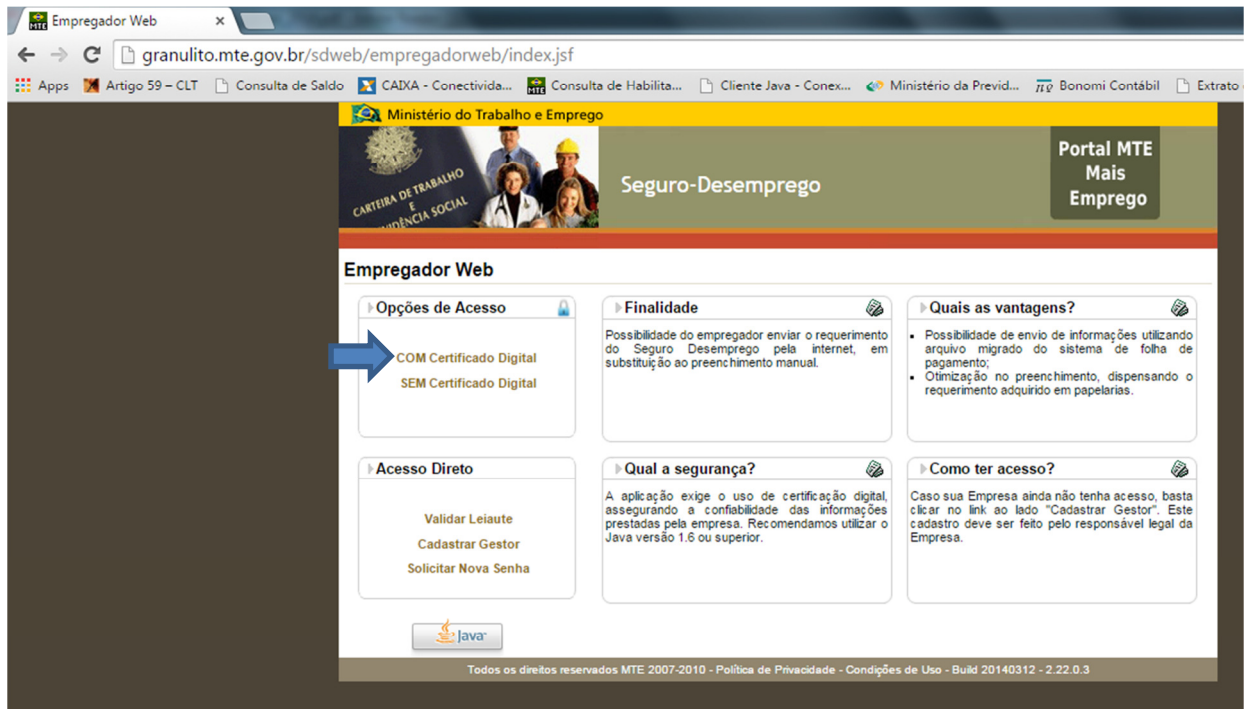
Empregador Web ×

granulito.mte.gov.br/sdweb/empregadorweb/index.jsf

Apps Artigo 59 – CLT Consulta de Saldo CAIXA - Conectivida... Consulta de Habilita... Cliente Java - Conex... Ministério da Previd... Bonomi Contábil Extrato

Ministério do Trabalho e Emprego

CARTEIRA DE TRABALHO E PREVIDÊNCIA SOCIAL

Seguro-Desemprego

Portal MTE Mais Emprego

Empregador Web

Opções de Acesso

COM Certificado Digital
SEM Certificado Digital

Finalidade

Possibilidade do empregador enviar o requerimento do Seguro Desemprego pela internet, em substituição ao preenchimento manual.

Quais as vantagens?

- Possibilidade de envio de informações utilizando arquivo migrado do sistema de folha de pagamento;
- Otimização no preenchimento, dispensando o requerimento adquirido em papelarias.

Acesso Direto

Validar Leiaute
Cadastrar Gestor
Solicitar Nova Senha

Qual a segurança?

A aplicação exige o uso de certificação digital, assegurando a confiabilidade das informações prestadas pela empresa. Recomendamos utilizar o Java versão 1.6 ou superior.

Como ter acesso?

Caso sua Empresa ainda não tenha acesso, basta clicar no link ao lado "Cadastrar Gestor". Este cadastro deve ser feito pelo responsável legal da Empresa.

Java

Todos os direitos reservados MTE 2007-2010 - Política de Privacidade - Condições de Uso - Build 20140312 - 2.22.0.3